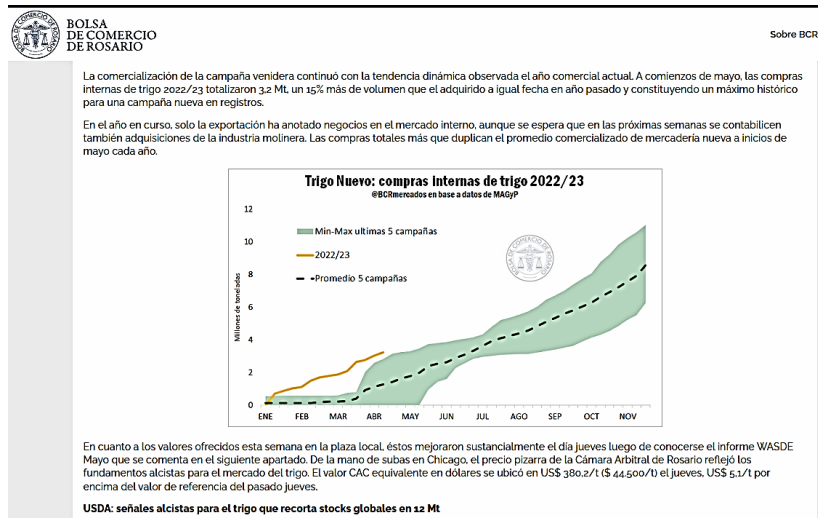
BOLSA DE COMERCIO DE ROSARIO

Sobre BCR

La comercialización de la campaña venidera continuó con la tendencia dinámica observada el año comercial actual. A comienzos de mayo, las compras internas de trigo 2022/23 totalizaron 3,2 Mt, un 15% más de volumen que el adquirido a igual fecha en año pasado y constituyendo un máximo histórico para una campaña nueva en registros.

En el año en curso, solo la exportación ha anotado negocios en el mercado interno, aunque se espera que en las próximas semanas se contabilicen también adquisiciones de la industria molinera. Las compras totales más que duplican el promedio comercializado de mercadería nueva a inicios de mayo cada año.

Trigo Nuevo: compras internas de trigo 2022/23
@BCRmercados en base a datos de MAGyP

Min-Max ultimas 5 campañas
2022/23
Promedio 5 campañas

Millones de toneladas

12
10
8
6
4
2
0

ENE FEB MAR ABR MAY JUN JUL AGO SEP OCT NOV

En cuanto a los valores ofrecidos esta semana en la plaza local, éstos mejoraron sustancialmente el día jueves luego de conocerse el informe WASDE Mayo que se comenta en el siguiente apartado. De la mano de subas en Chicago, el precio pizarra de la Cámara Arbitral de Rosario reflejó los fundamentos alcistas para el mercado del trigo. El valor CAC equivalente en dólares se ubicó en US$ 380,2/t ($ 44.500/t) el jueves, US$ 5,1/t por encima del valor de referencia del pasado jueves.

USDA: señales alcistas para el trigo que recorta stocks globales en 12 Mt